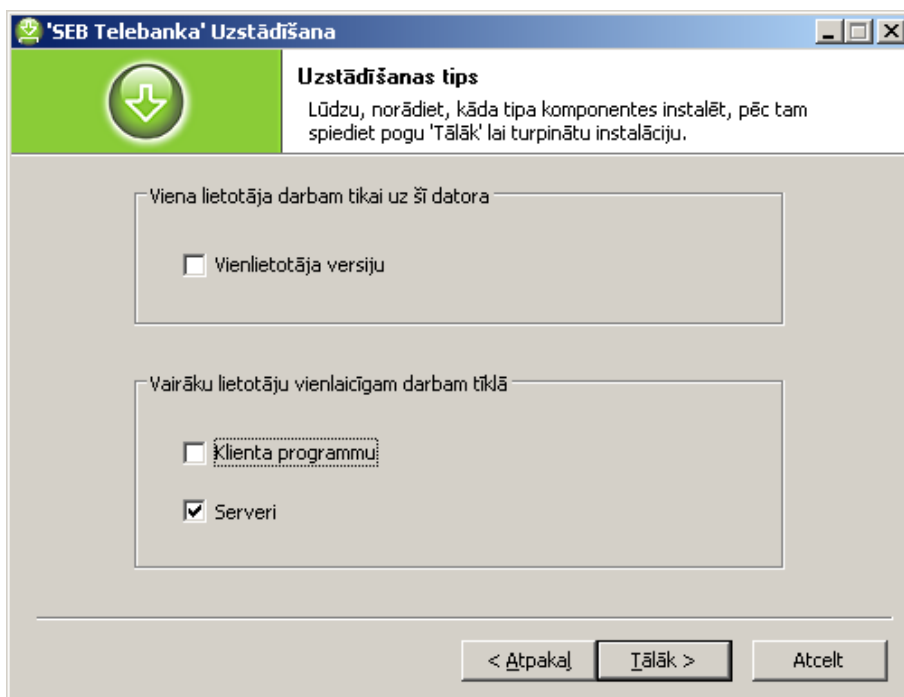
'SEB Telebanka' Uzstādīšana

Uzstādīšanas tips

Lūdzu, norādiet, kāda tipa komponentes instalēt, pēc tam spiediet pogu 'Tālāk' lai turpinātu instalāciju.

Viena lietotāja darbam tikai uz šī datora

Vienlietotāja versiju

Vairāku lietotāju vienlaicīgam darbam tīklā

Klienta programmu

Serveri

< Atpakaļ

Tālāk >

Atcelt